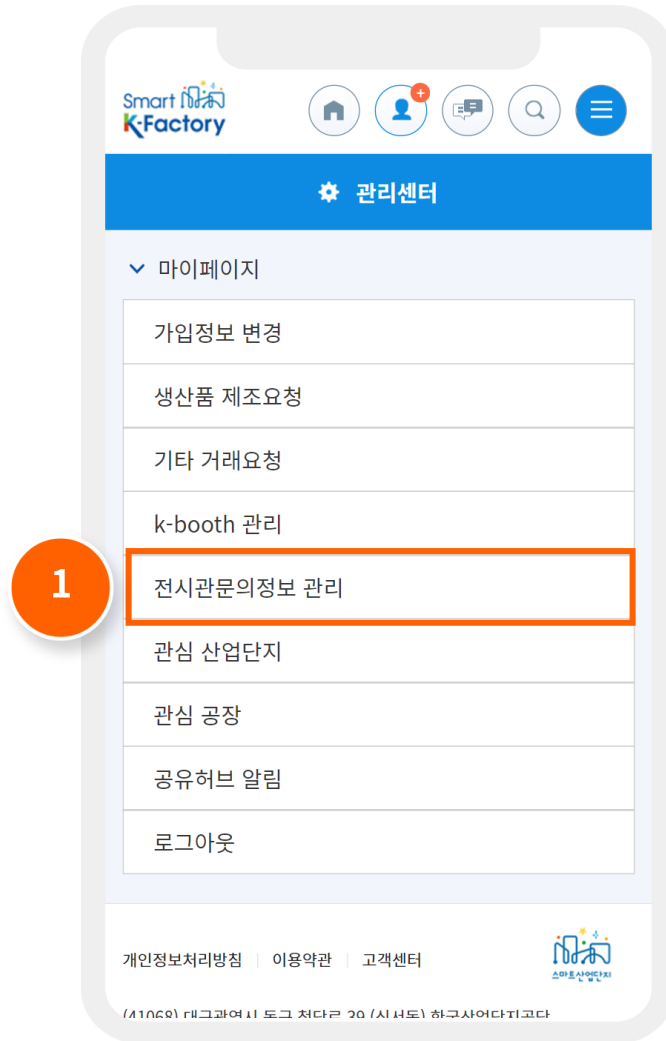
Smart K-Factory

+

관리센터

마이페이지

가입정보 변경

생산품 제조요청

기타 거래요청

k-booth 관리

1

전시관문의정보 관리

관심 산업단지

관심 공장

공유허브 알림

로그아웃

개인정보처리방침 | 이용약관 | 고객센터

스마트산업단지

(41068) 대구광역시 동구 첨단로 39 (신서동) 한국산업단지공단